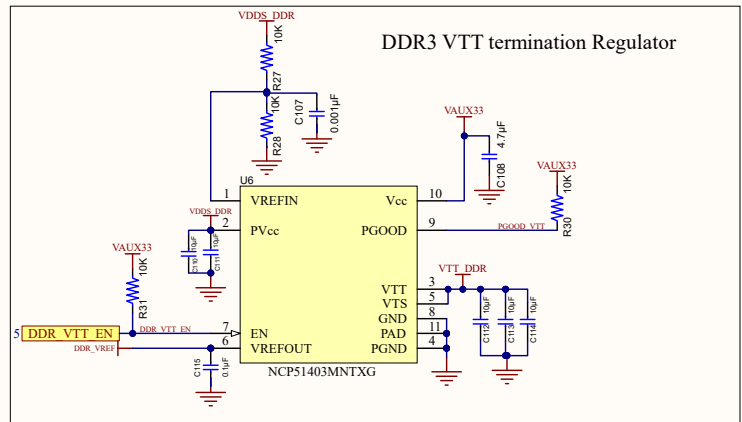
VDDS_DDR
10K
R27
DDR3 VTT termination Regulator
10K
C107
0.001µF
R28
VAUX33
4.7µF
C108
U6
VAUX33
10K
1
VREFIN
Vcc
10
VDDS_DDR
2
PVcc
PGOOD
9
PGOOD_VTT
R30
C110
10µF
C111
10µF
VAUX33
10K
R31
3
VTT_DDR
VTT
5
VTS
8
GND
10µF
10µF
10µF
11
PAD
5
DDR_VTT_EN
DDR_VTT_EN
7
EN
C112
C113
C114
DDR_VREF
6
VREFOUT
PGND
4
C115
0.1µF
NCP51403MNTXG